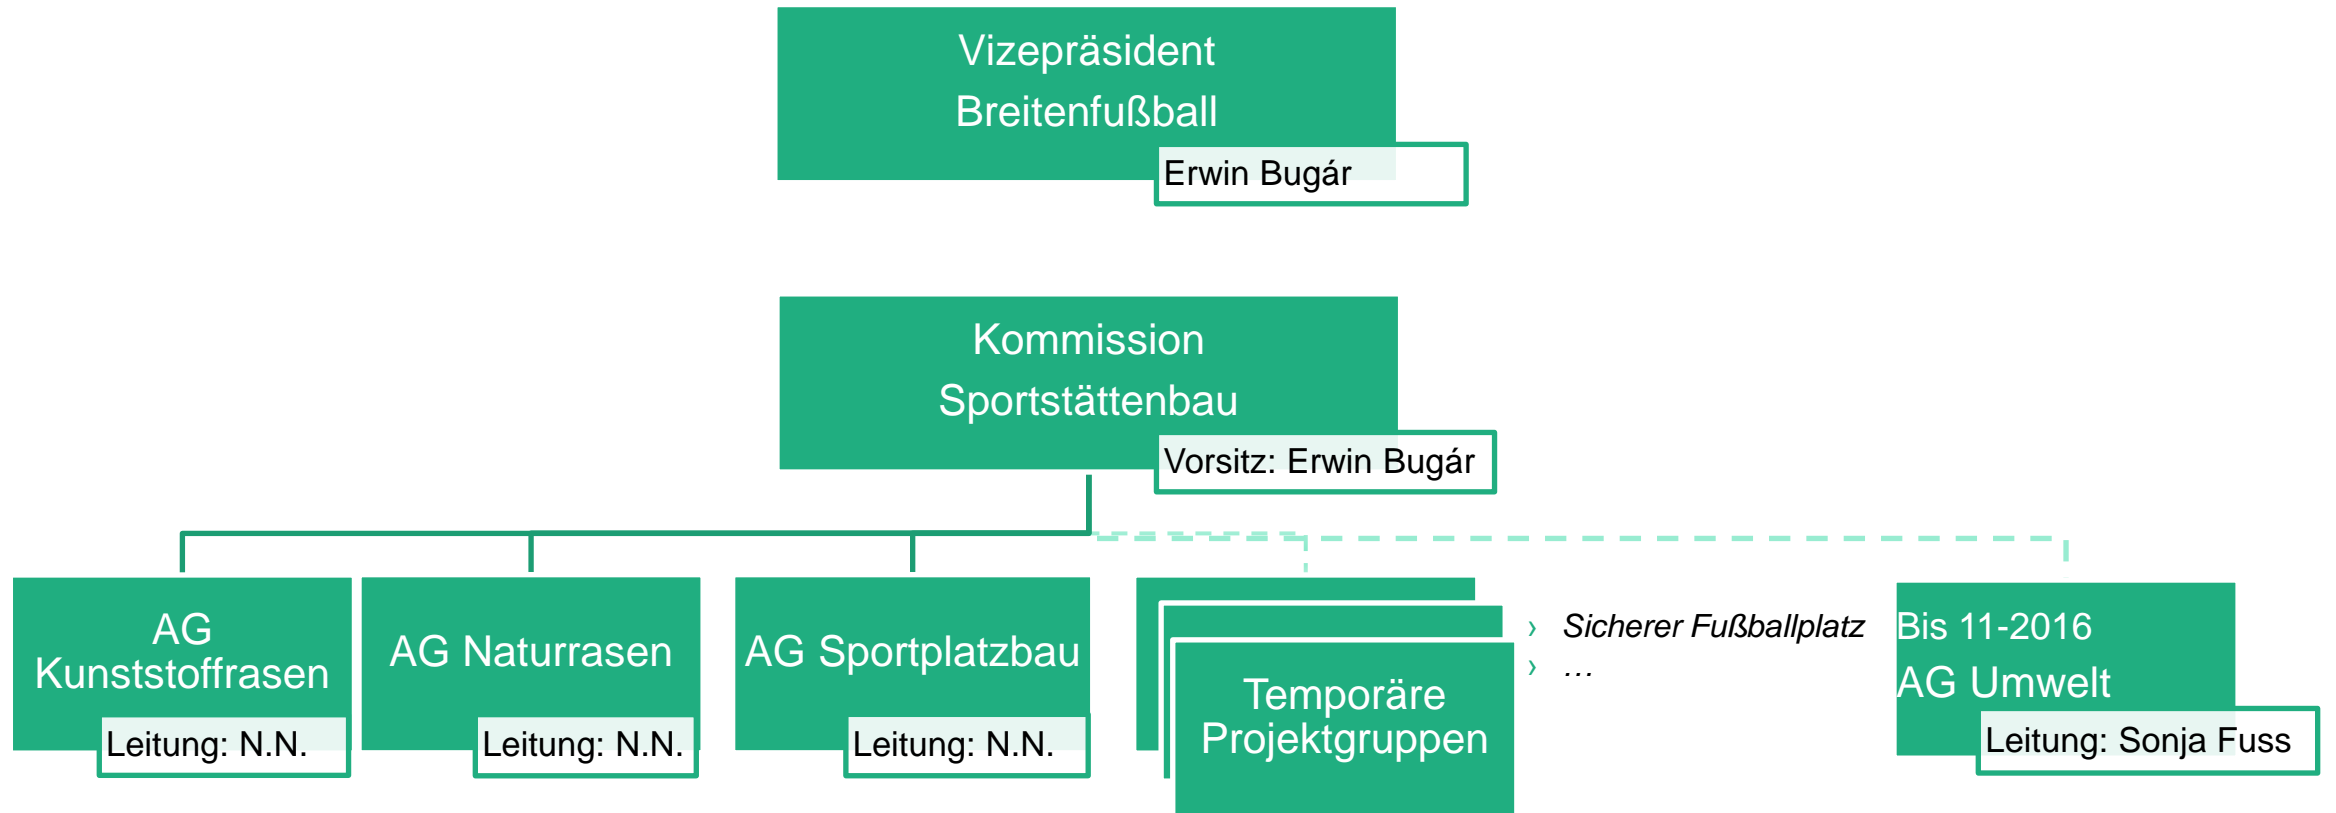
Vizepräsident Breitenfußball

Erwin Bugár

Kommission Sportstättenbau

Vorsitz: Erwin Bugár

AG Kunststoffrasen

Leitung: N.N.

AG Naturrasen

Leitung: N.N.

AG Sportplatzbau

Leitung: N.N.

Temporäre Projektgruppen

› Sicherer Fußballplatz
› …

Bis 11-2016
AG Umwelt

Leitung: Sonja Fuss